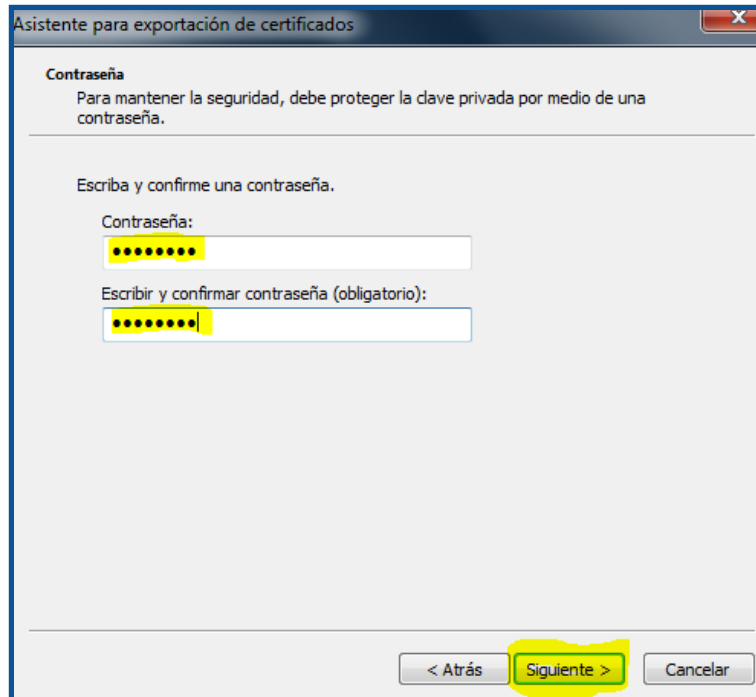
Asistente para exportación de certificados

X

Contraseña

Para mantener la seguridad, debe proteger la clave privada por medio de una contraseña.

Escriba y confirme una contraseña.

Contraseña:

••••••••

Escribir y confirmar contraseña (obligatorio):

••••••••

< Atrás

Siguiente >

Cancelar